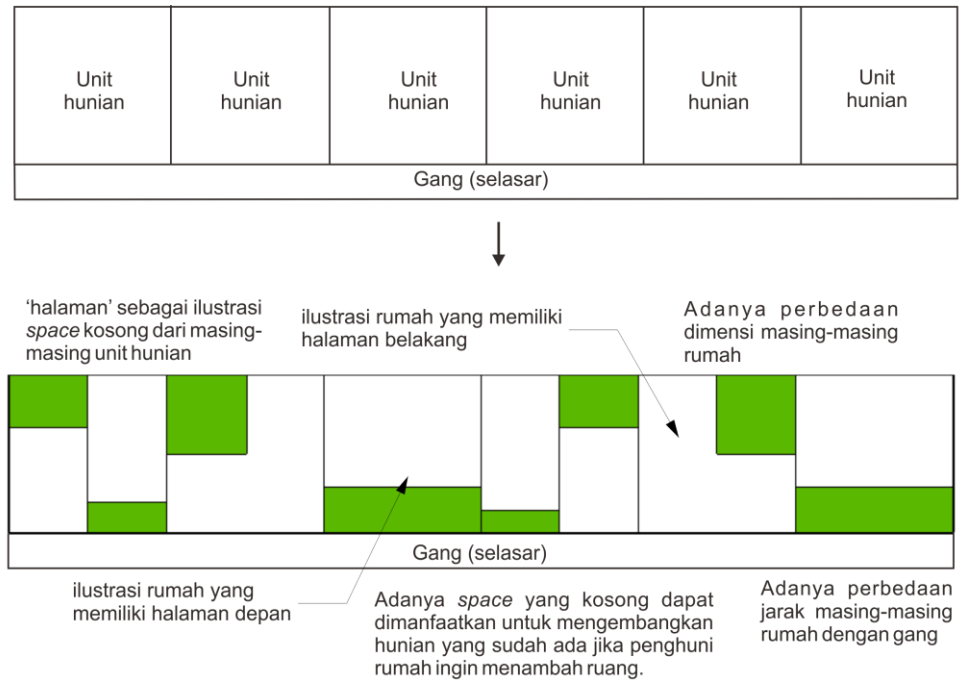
| Unit hunian | Unit hunian | Unit hunian | Unit hunian | Unit hunian | Unit hunian |
|---|---|---|---|---|---|

Gang (selasar)

‘halaman’ sebagai ilustrasi *space* kosong dari masing-masing unit hunian

ilustrasi rumah yang memiliki halaman belakang

Adanya perbedaan dimensi masing-masing rumah

Gang (selasar)

ilustrasi rumah yang memiliki halaman depan

Adanya *space* yang kosong dapat dimanfaatkan untuk mengembangkan hunian yang sudah ada jika penghuni rumah ingin menambah ruang.

Adanya perbedaan jarak masing-masing rumah dengan gang